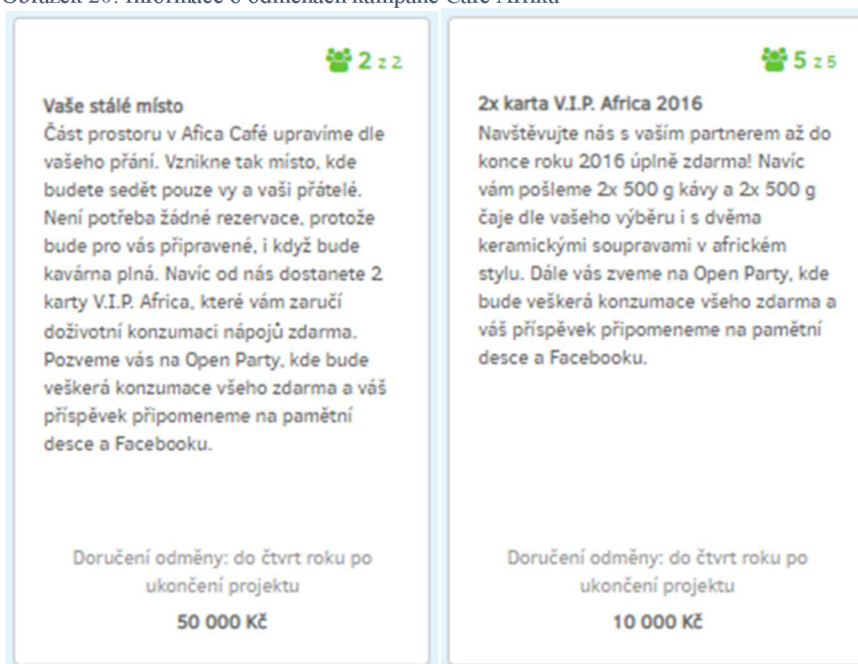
Obrázek 20: Informace o odměnách kampaně Café Afrika

2 z 2

Vaše stálé místo
Část prostoru v Afica Café upravíme dle vašeho přání. Vznikne tak místo, kde budete sedět pouze vy a vaši přátelé. Není potřeba žádné rezervace, protože bude pro vás připravené, i když bude kavárna plná. Navíc od nás dostanete 2 karty V.I.P. Africa, které vám zaručí doživotní konzumaci nápojů zdarma. Pozveme vás na Open Party, kde bude veškerá konzumace všeho zdarma a váš příspěvek připomeneme na pamětní desce a Facebooku.

Doručení odměny: do čtvrt roku po ukončení projektu

50 000 Kč

5 z 5

2x karta V.I.P. Africa 2016
Navštěvujte nás s vaším partnerem až do konce roku 2016 úplně zdarma! Navíc vám pošleme 2x 500 g kávy a 2x 500 g čaje dle vašeho výběru i s dvěma keramickými soupravami v africkém stylu. Dále vás zveme na Open Party, kde bude veškerá konzumace všeho zdarma a váš příspěvek připomeneme na pamětní desce a Facebooku.

Doručení odměny: do čtvrt roku po ukončení projektu

10 000 Kč